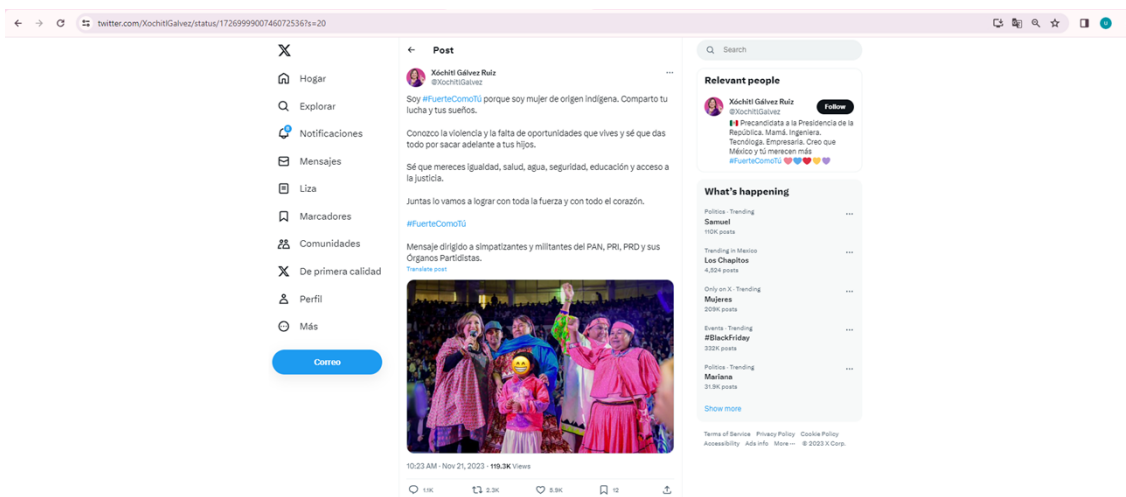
twitter.com/XochitlGalvez/status/1726999900746072536?s=20

Hogar
Explorar
Notificaciones
Mensajes
Liza
Marcadores
Comunidades
De primera calidad
Perfil
Más
Correo

Post

Xóchitl Gálvez Ruiz
@XochitlGalvez

Soy #FuerteComoTú porque soy mujer de origen indígena. Comparto tu lucha y tus sueños.

Conozco la violencia y la falta de oportunidades que vives y sé que das todo por sacar adelante a tus hijos.

Sé que mereces igualdad, salud, agua, seguridad, educación y acceso a la justicia.

Juntas lo vamos a lograr con toda la fuerza y con todo el corazón.

#FuerteComoTú

Mensaje dirigido a simpatizantes y militantes del PAN, PRI, PRD y sus Órganos Partidistas.
Translate post

10:23 AM · Nov 21, 2023 · 119.3K Views

1.1K 2.3K 5.9K 12

Search

Relevant people
Xóchitl Gálvez Ruiz
@XochitlGalvez
Follow
Precandidata a la Presidencia de la República. Mamá. Ingeniera. Tecnóloga. Empresaria. Creo que México y tú merecen más #FuerteComoTú

What's happening
Politics · Trending
Samuel
110K posts
Trending in Mexico
Los Chapitos
4,524 posts
Only on X · Trending
Mujeres
209K posts
Events · Trending
#BlackFriday
332K posts
Politics · Trending
Mariana
31.9K posts
Show more

Terms of Service Privacy Policy Cookie Policy Accessibility Ads info More ··· © 2023 X Corp.